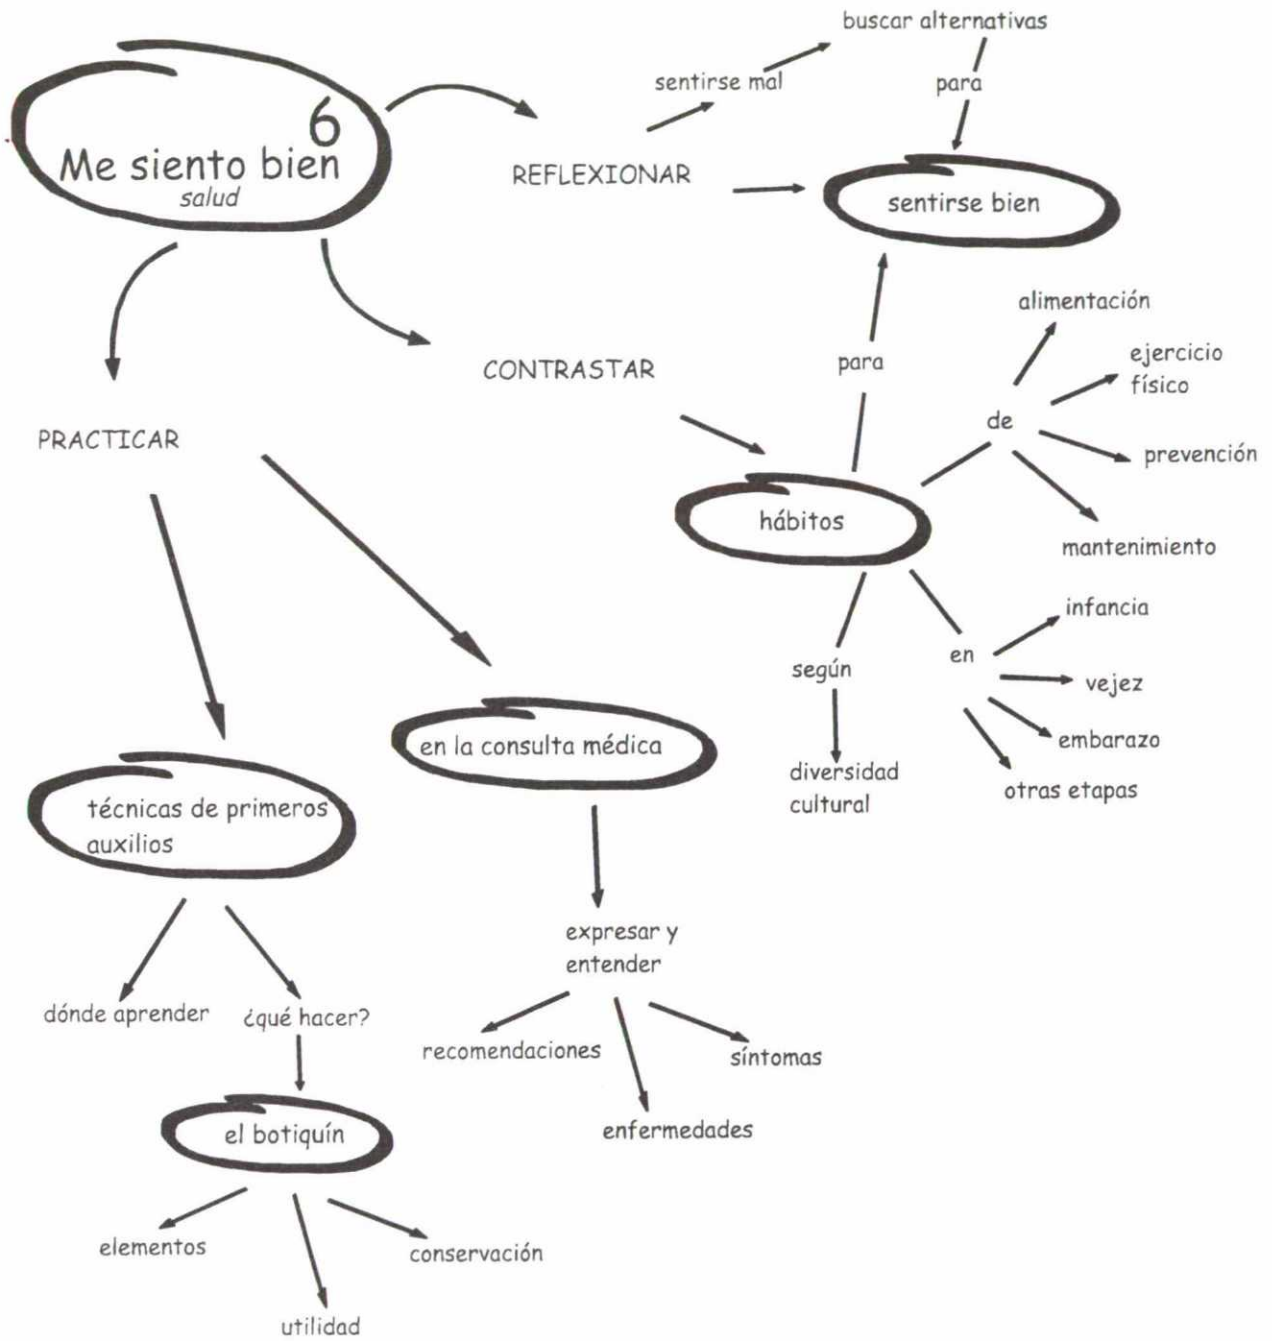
6
Me siento bien
salud

REFLEXIONAR

sentirse mal

buscar alternativas

para

sentirse bien

CONTRASTAR

para

hábitos

de

alimentación

ejercicio físico

prevención

mantenimiento

según

diversidad cultural

en

infancia

vejez

embarazo

otras etapas

PRACTICAR

técnicas de primeros auxilios

dónde aprender

¿qué hacer?

el botiquín

elementos

utilidad

conservación

en la consulta médica

expresar y entender

recomendaciones

enfermedades

síntomas